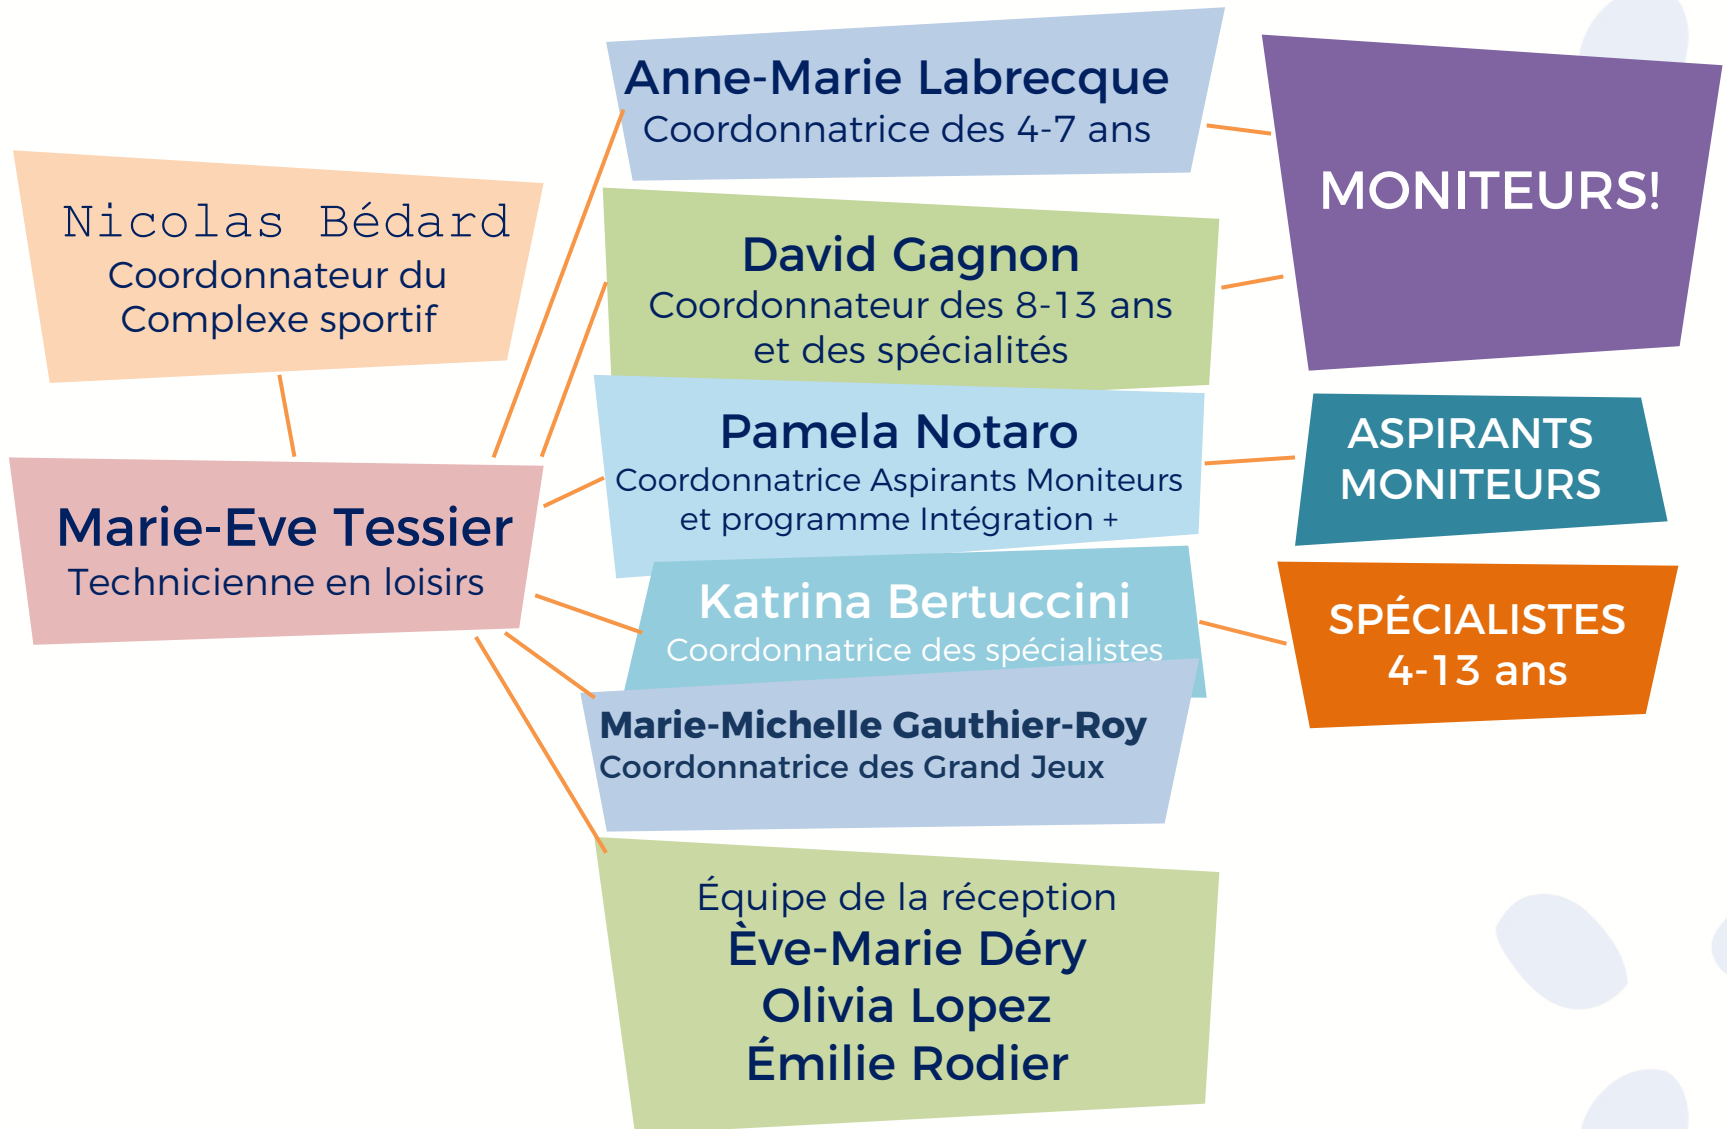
Nicolas Bédard
Coordonnateur du Complexe sportif

Marie-Eve Tessier
Technicienne en loisirs

Anne-Marie Labrecque
Coordonnatrice des 4-7 ans

David Gagnon
Coordonnateur des 8-13 ans et des spécialités

Pamela Notaro
Coordonnatrice Aspirants Moniteurs et programme Intégration +

Katrina Bertuccini
Coordonnatrice des spécialistes

Marie-Michelle Gauthier-Roy
Coordonnatrice des Grand Jeux

Équipe de la réception
Ève-Marie Déry
Olivia Lopez
Émilie Rodier

MONITEURS!

ASPIRANTS MONITEURS

SPÉCIALISTES 4-13 ans